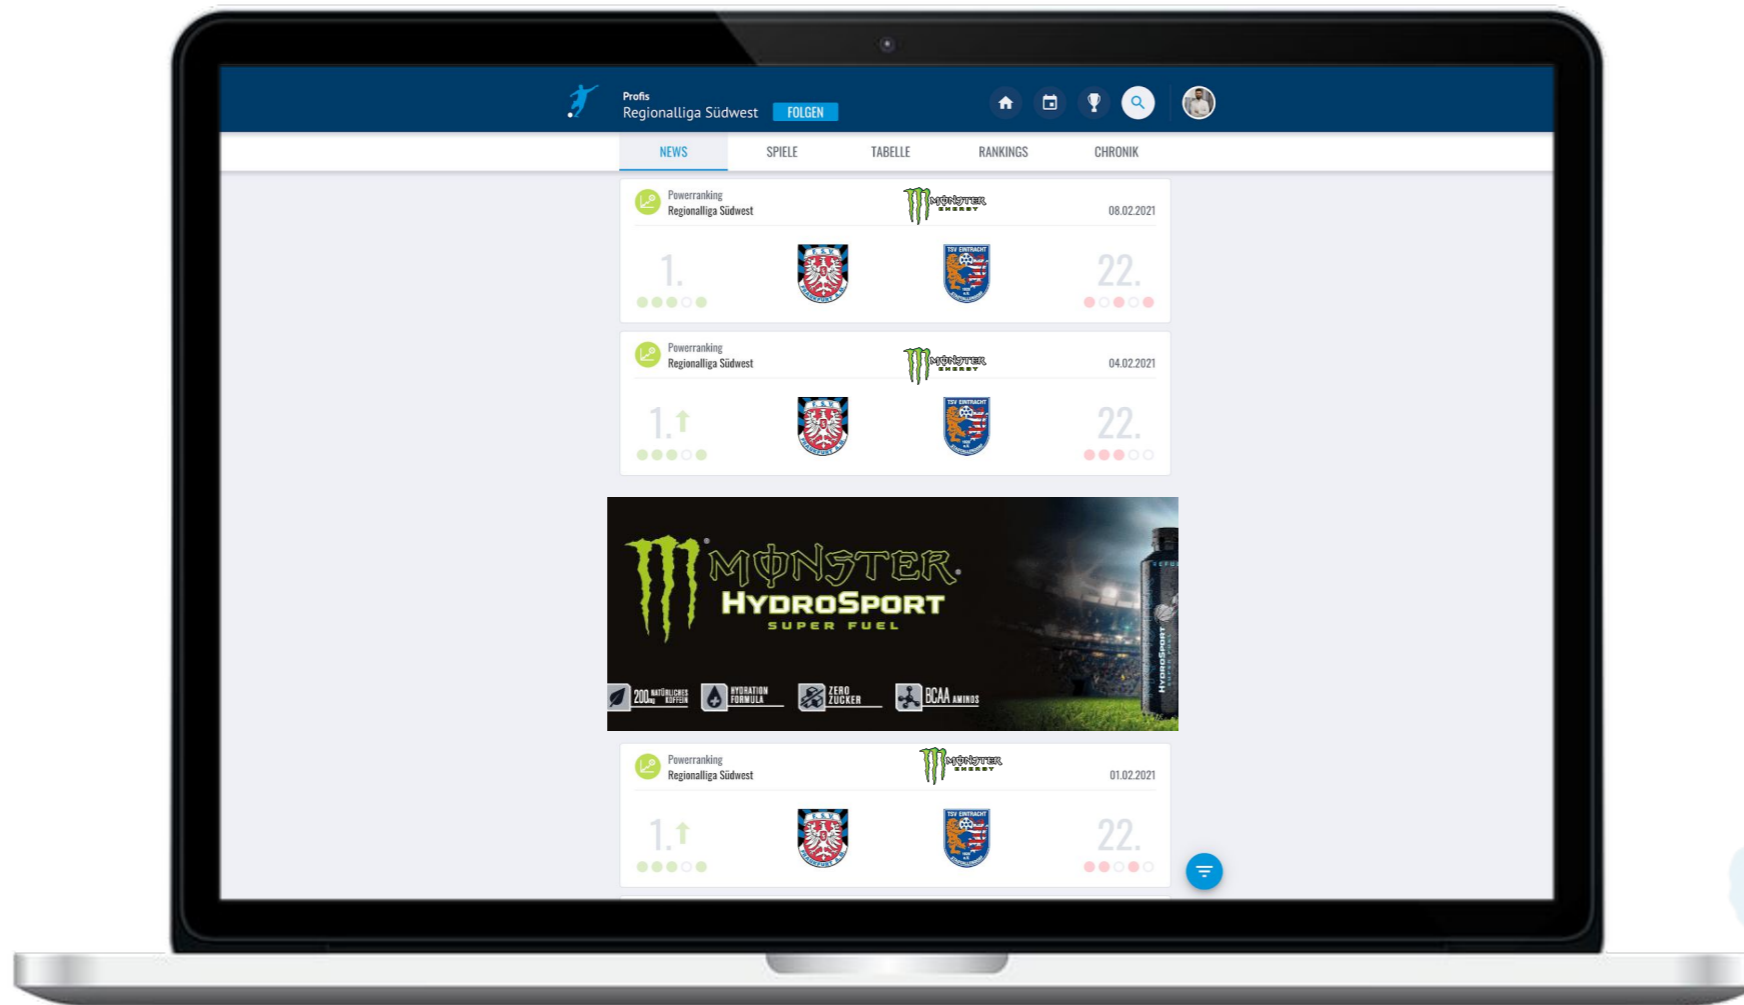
Profis
Regionalliga Südwest FOLGEN

NEWS SPIELE TABELLE RANKINGS CHRONIK

Powerranking
Regionalliga Südwest
MONSTER ENERGY
08.02.2021
1.
22.

Powerranking
Regionalliga Südwest
MONSTER ENERGY
04.02.2021
1.
22.

MONSTER
HYDROSPORT
SUPER FUEL
200mg NATÜRLICHES KOFFEIN
HYDRATION FORMULA
ZERO ZUCKER
BCAA AMINOS
HYDROSPORT

Powerranking
Regionalliga Südwest
MONSTER ENERGY
01.02.2021
1.
22.